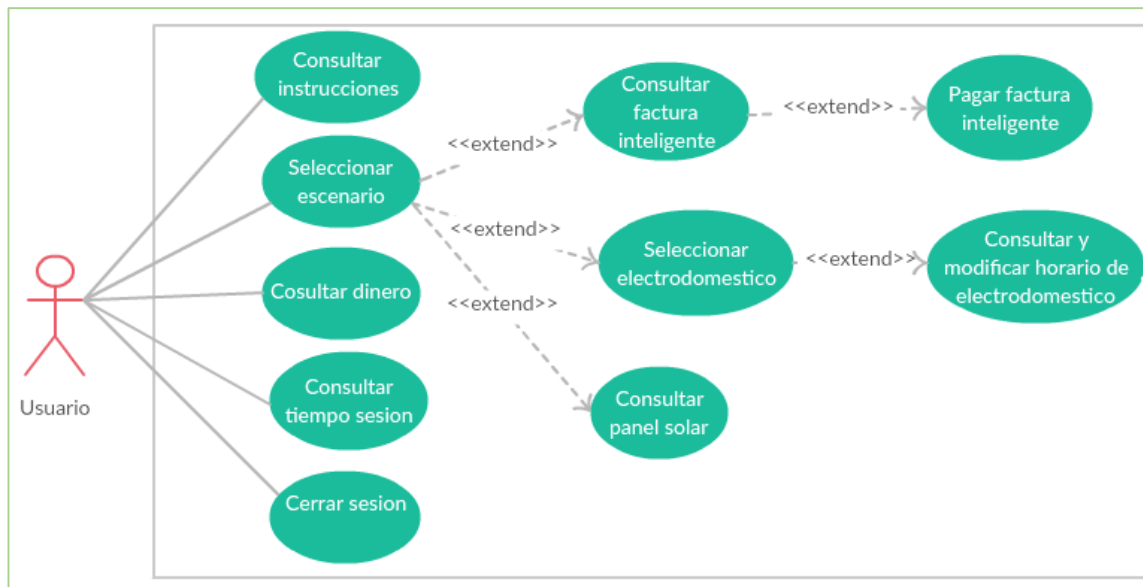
Usuario

Consultar instrucciones

Seleccionar escenario

Cosultar dinero

Consultar tiempo sesion

Cerrar sesion

<<extend>>

<<extend>>

<<extend>>

Consultar factura inteligente

<<extend>>

Pagar factura inteligente

Seleccionar electrodomestico

<<extend>>

Consultar y modificar horario de electrodomestico

Consultar panel solar